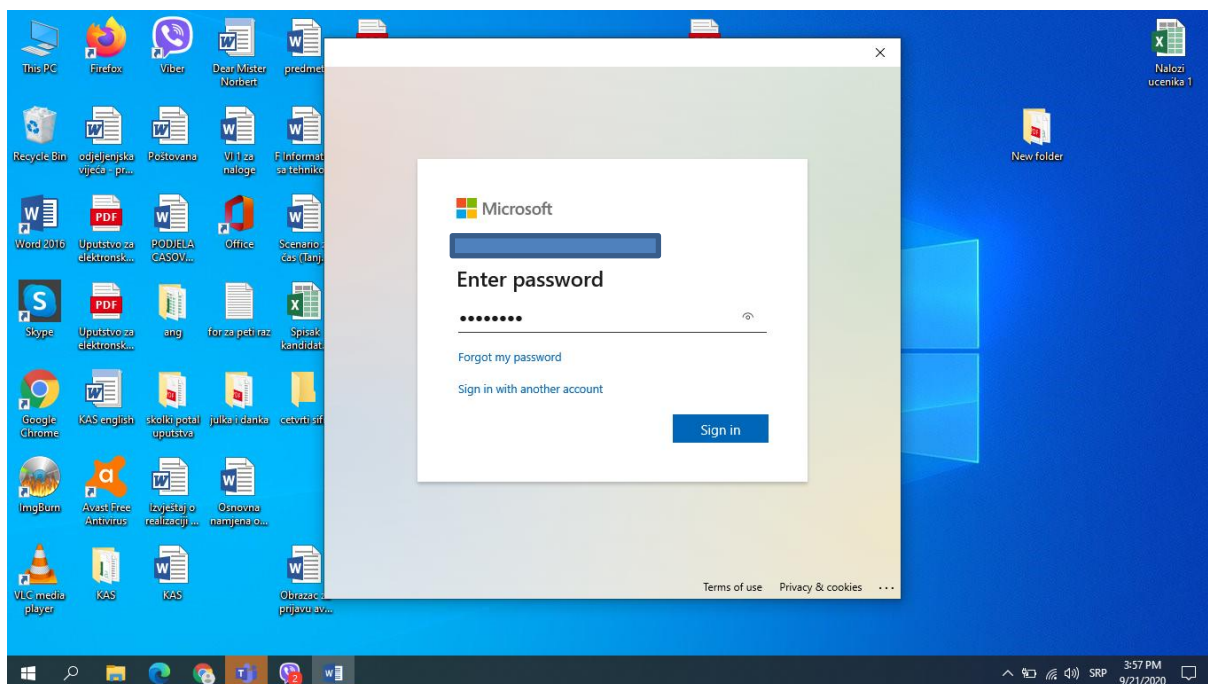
This PC
Firefox
Viber
Dear Mister Norbert
predmet

Recycle Bin
odjeljenjska vijeća - pr...
Poštovana
VI 1 za naloge
F Informat sa tehniko

Word 2016
PDF
Uputstvo za elektronsk...
PODJELA CASOV...
Office
Scenario čas (Tanj

Skype
PDF
Uputstvo za elektronsk...
ang
for za peti raz
Spisak kandidat

Google Chrome
KAS english
skolki potal uputstva
julka i danka
cetvrti sif

ImgBurn
Avast Free Antivirus
Izvještaj o realizaciji ...
Osnovna namjena o...

VLC media player
KAS
KAS
Obrazac prijavu av...

Nalozi ucenika 1

New folder

×

Microsoft

Enter password

••••••••

Forgot my password

Sign in with another account

Sign in

Terms of use   Privacy & cookies   ···

SRP
3:57 PM
9/21/2020